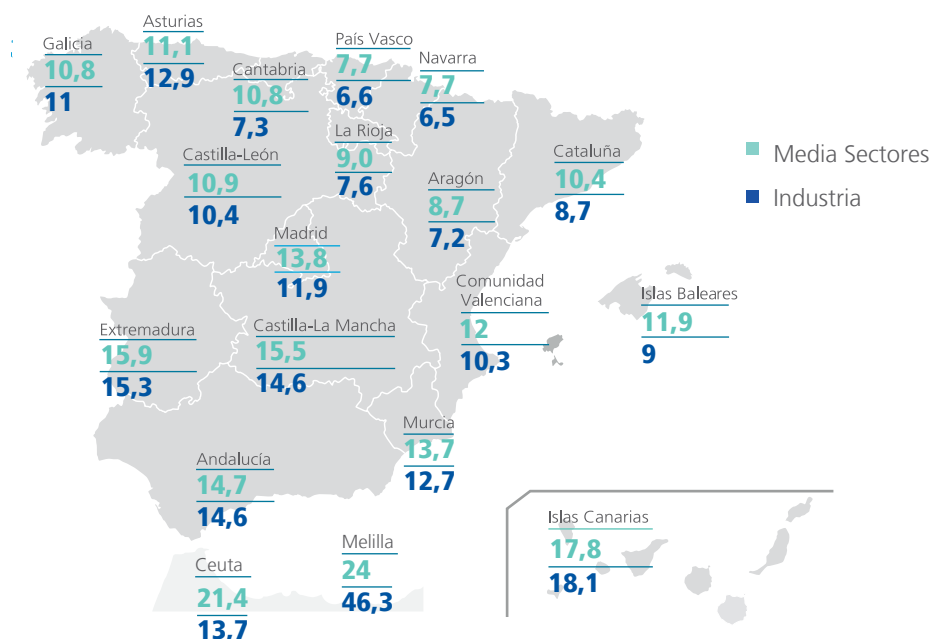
Galicia
10,8
11

Asturias
11,1
12,9

Cantabria
10,8
7,3

País Vasco
7,7
6,6

Navarra
7,7
6,5

La Rioja
9,0
7,6

Castilla-León
10,9
10,4

Aragón
8,7
7,2

Cataluña
10,4
8,7

Media Sectores
Industria

Madrid
13,8
11,9

Comunidad Valenciana
12
10,3

Islas Baleares
11,9
9

Extremadura
15,9
15,3

Castilla-La Mancha
15,5
14,6

Murcia
13,7
12,7

Andalucía
14,7
14,6

Islas Canarias
17,8
18,1

Ceuta
21,4
13,7

Melilla
24
46,3